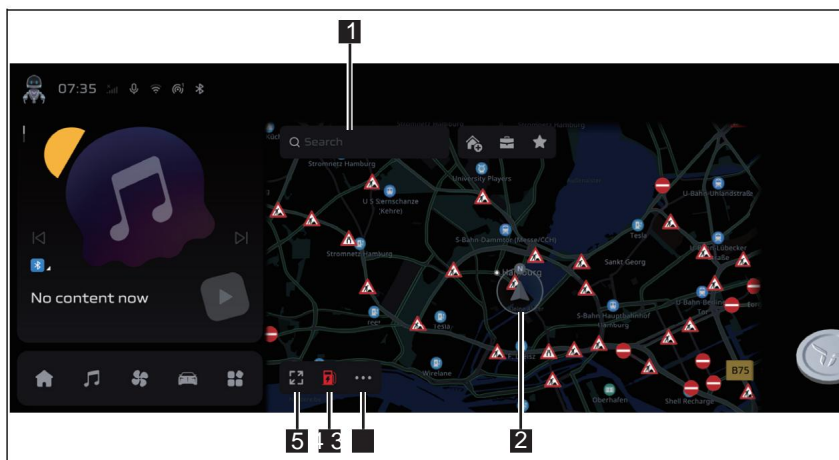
1

07:35

Search

Stromnetz Hamburg

University Players

U S Sternschanze (Kehre)

U-Bahn Uhlandstraße

S-Bahn Dammtor (Messe/CCH)

Tesla

Stromnetz Hamburg

Hamburg

Sankt Georg

U-Bahn Lübecker Straße

No content now

U-Bahn Berliner Tor

S-Bahn Hauptbahnhof Hamburg

Tesla

Wirelane

B75

Oberhafen

Shell Recharge

5 4 3

2